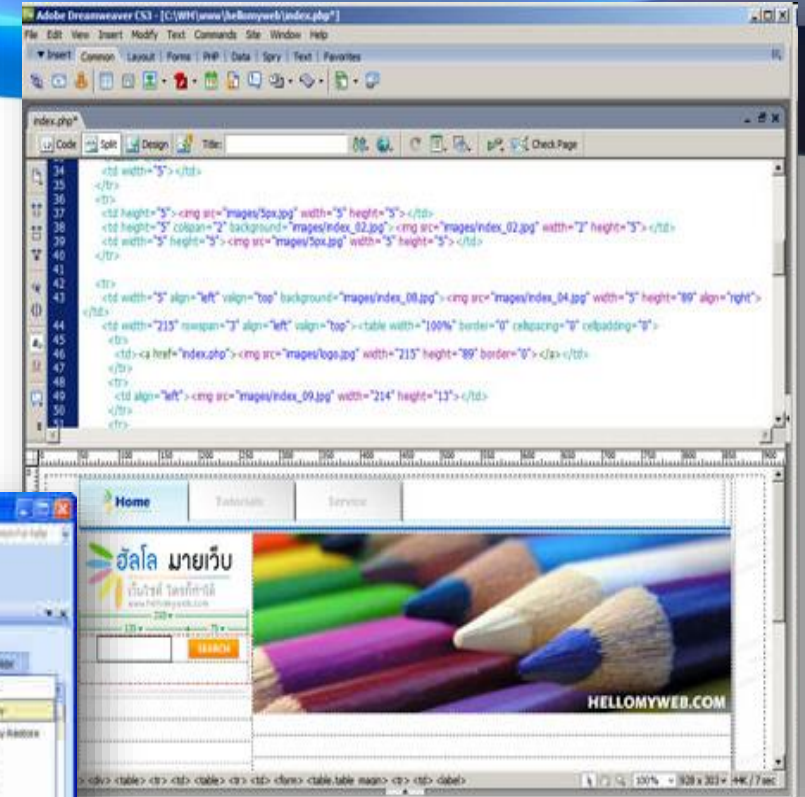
Adobe Dreamweaver CS3 - [C:\WM\www\hellomyweb\index.php*]

File Edit View Insert Modify Text Commands Site Window Help

▼Insert Common Layout Forms PHP Data Spry Text Favorites

index.php*

Code Split Design Title: Check Page

34 <td width="5"></td>
35 </tr>
36 <tr>
37 <td height="5"><img src="images/5px.jpg" width="5" height="5"></td>
38 <td height="5" colspan="2" background="images/index_02.jpg"><img src="images/index_02.jpg" width="3" height="5"></td>
39 <td width="5" height="5"><img src="images/5px.jpg" width="5" height="5"></td>
40 </tr>
41
42 <tr>
43 <td width="5" align="left" valign="top" background="images/index_08.jpg"><img src="images/index_04.jpg" width="5" height="89" align="right"></td>
44 <td width="215" rowspan="3" align="left" valign="top"><table width="100%" border="0" cellspacing="0" cellpadding="0">
45 <tr>
46 <td><a href="index.php"><img src="images/logo.jpg" width="215" height="89" border="0"></a></td>
47 </tr>
48 <tr>
49 <td align="left"><img src="images/index_09.jpg" width="214" height="13"></td>
50 </tr>
51 <tr>

Home Tutorials Service

ฮัลโล มายเว็บ

SEARCH

HELLOMYWEB.COM

<div> <table> <tr> <td> <table> <tr> <td> <form> <table.table margin> <tr> <td> <label>

100% 928 x 303 44K / 7 sec